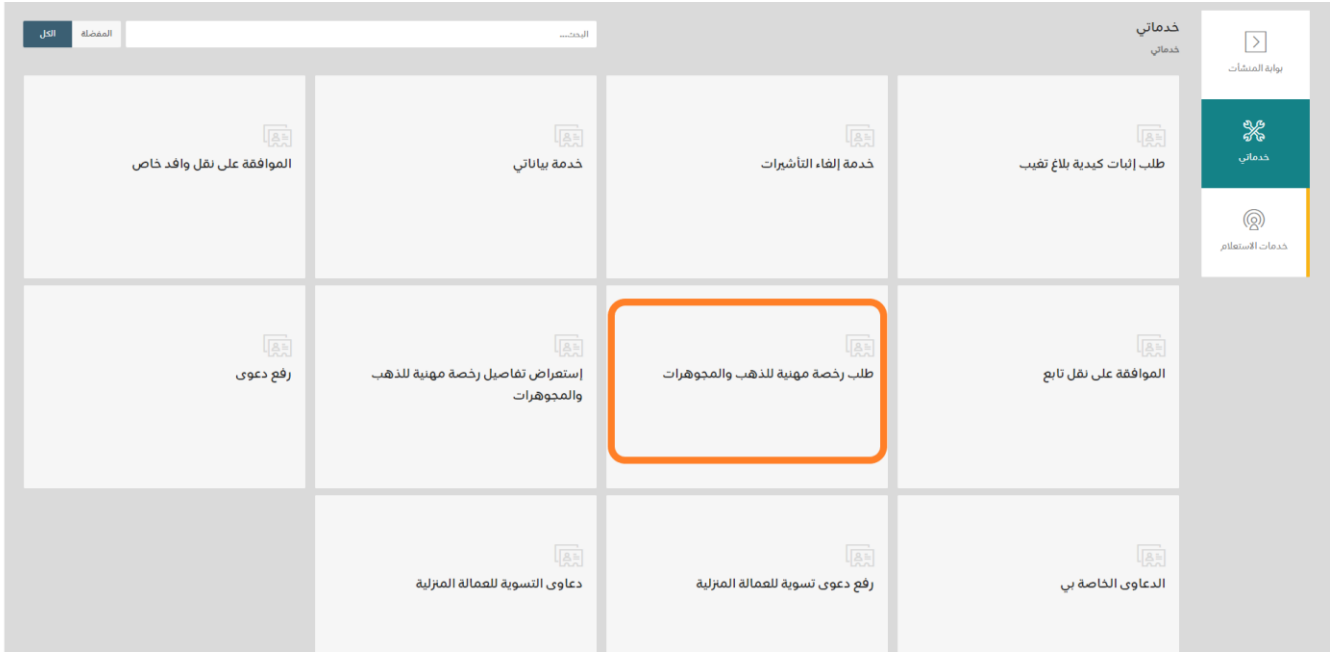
بوابة المنشآت

خدماتي

خدمات الاستعلام

خدماتي
خدماتي

البحث...

المفضلة
الكل

طلب إثبات كيدية بلاغ تغيب

خدمة إلغاء التأشيرات

خدمة بياناتي

الموافقة على نقل وافد خاص

الموافقة على نقل تابع

طلب رخصة مهنية للذهب والمجوهرات

إستعراض تفاصيل رخصة مهنية للذهب والمجوهرات

رفع دعوى

الدعاوى الخاصة بي

رفع دعوى تسوية للعمالة المنزلية

دعاوى التسوية للعمالة المنزلية